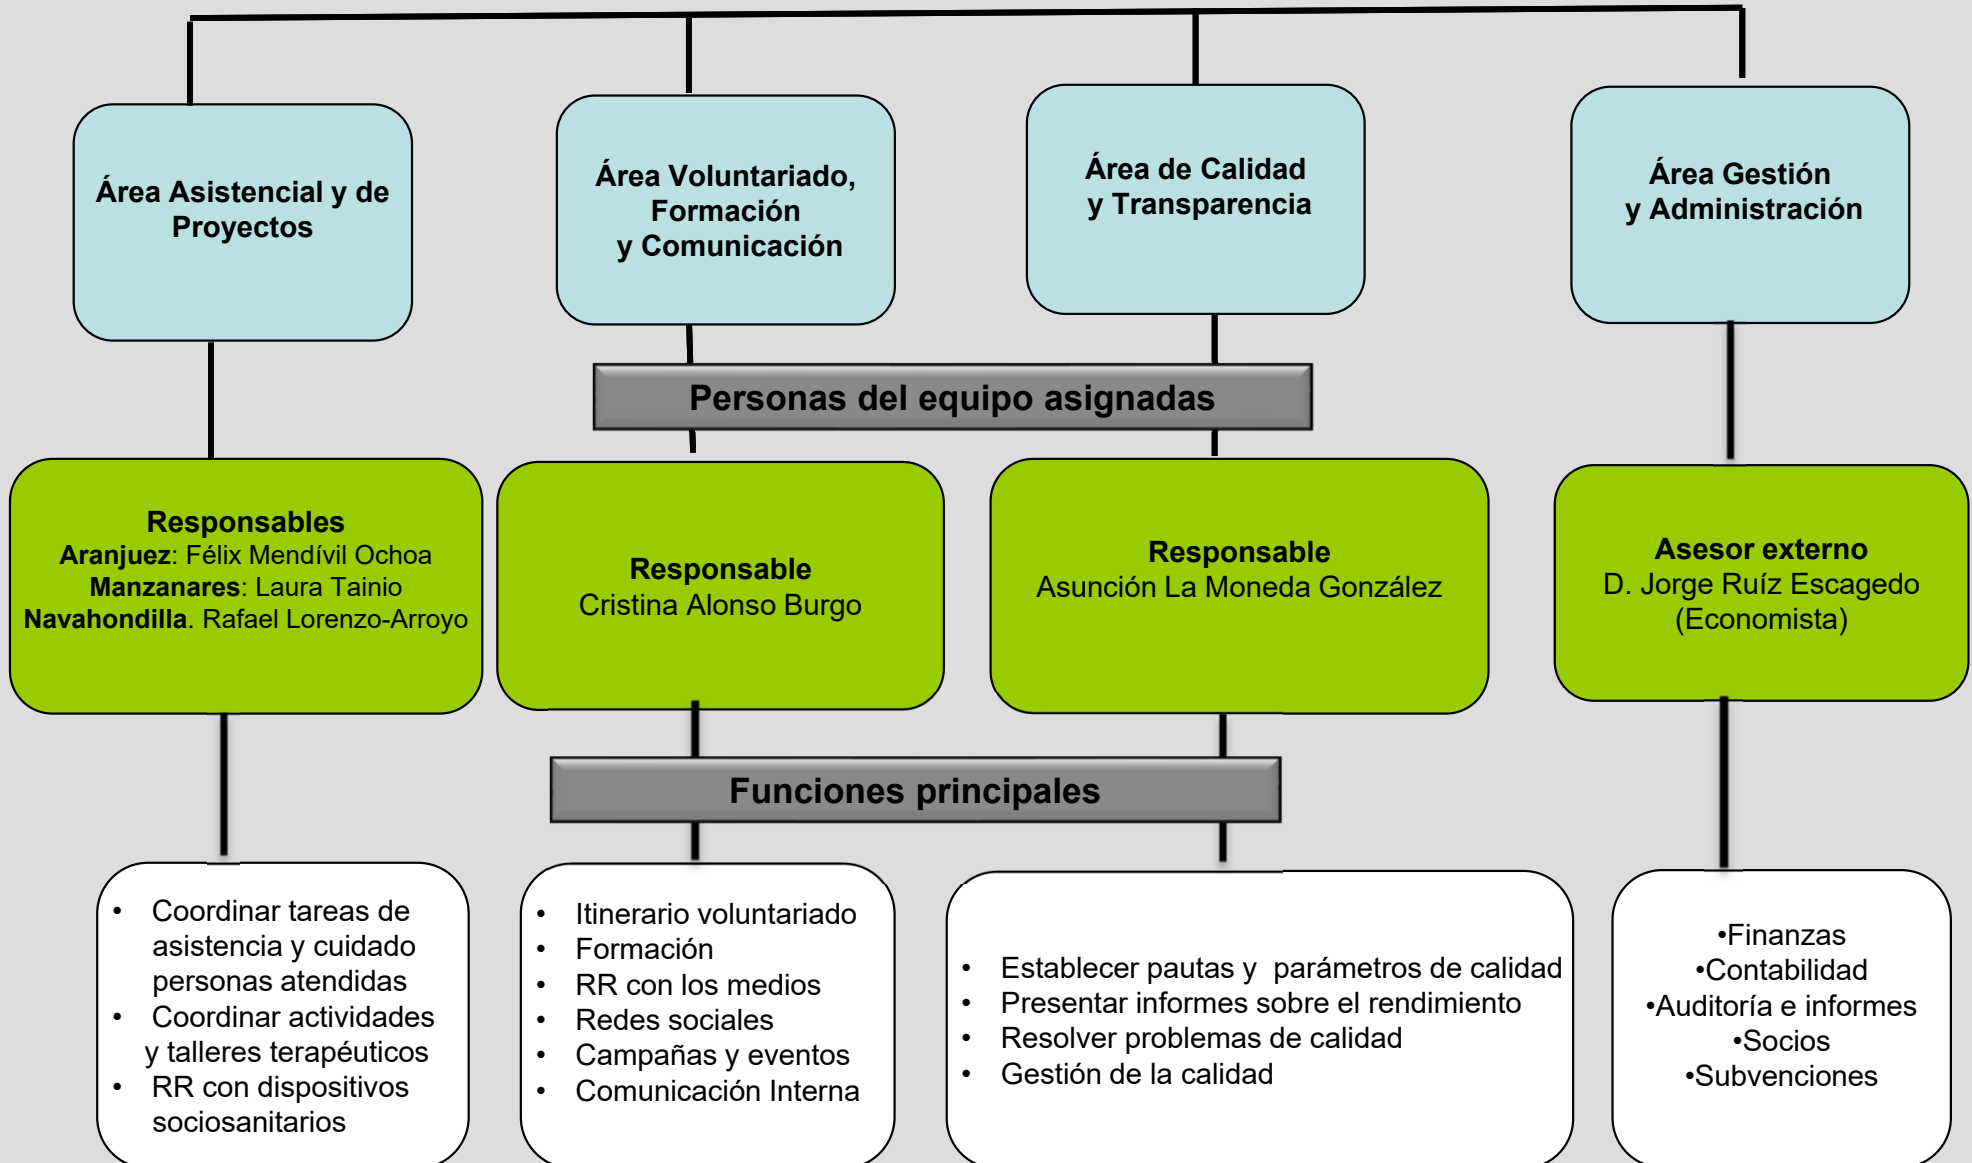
Área Asistencial y de Proyectos

Área Voluntariado, Formación y Comunicación

Área de Calidad y Transparencia

Área Gestión y Administración

Personas del equipo asignadas

Responsables
**Aranjuez**: Félix Mendívil Ochoa
**Manzanares**: Laura Tainio
**Navahondilla**. Rafael Lorenzo-Arroyo

Responsable
Cristina Alonso Burgo

Responsable
Asunción La Moneda González

Asesor externo
D. Jorge Ruíz Escagedo (Economista)

Funciones principales

- Coordinar tareas de asistencia y cuidado personas atendidas
- Coordinar actividades y talleres terapéuticos
- RR con dispositivos sociosanitarios

- Itinerario voluntariado
- Formación
- RR con los medios
- Redes sociales
- Campañas y eventos
- Comunicación Interna

- Establecer pautas y parámetros de calidad
- Presentar informes sobre el rendimiento
- Resolver problemas de calidad
- Gestión de la calidad

•Finanzas
•Contabilidad
•Auditoría e informes
•Socios
•Subvenciones